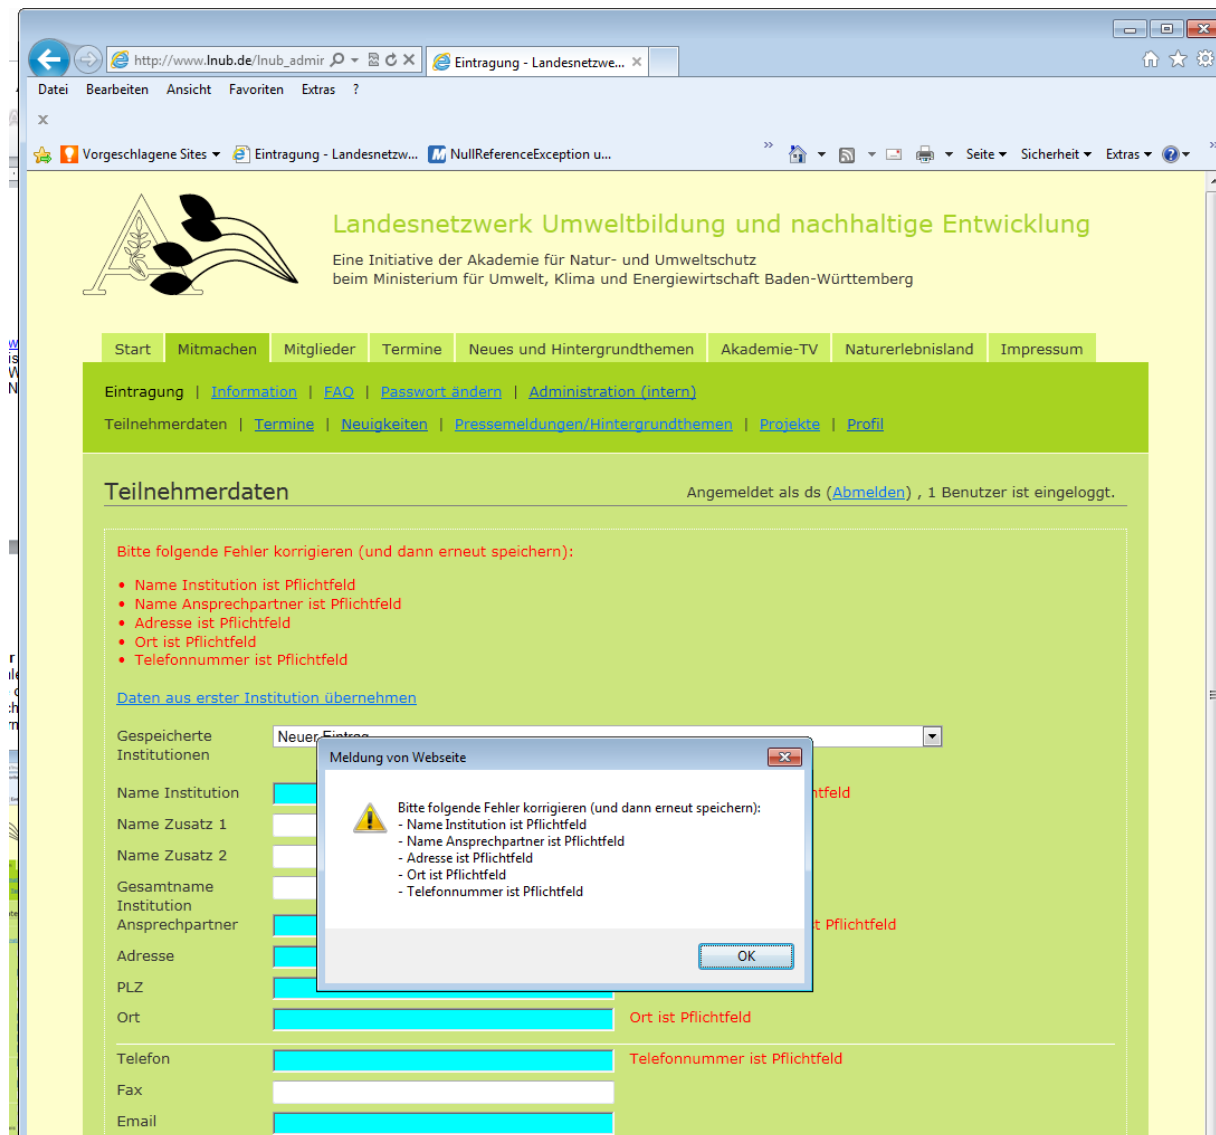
http://www.lnub.de/lnub_admir
Eintragung - Landesnetzwe...
Datei Bearbeiten Ansicht Favoriten Extras ?
x
Vorgeschlagene Sites ▾ Eintragung - Landesnetzw... NullReferenceException u...
Seite ▾ Sicherheit ▾ Extras ▾

Landesnetzwerk Umweltbildung und nachhaltige Entwicklung
Eine Initiative der Akademie für Natur- und Umweltschutz beim Ministerium für Umwelt, Klima und Energiewirtschaft Baden-Württemberg

Start Mitmachen Mitglieder Termine Neues und Hintergrundthemen Akademie-TV Naturerlebnisland Impressum

Eintragung | Information | FAQ | Passwort ändern | Administration (intern)
Teilnehmerdaten | Termine | Neuigkeiten | Pressemeldungen/Hintergrundthemen | Projekte | Profil

Teilnehmerdaten
Angemeldet als ds (Abmelden) , 1 Benutzer ist eingeloggt.

Bitte folgende Fehler korrigieren (und dann erneut speichern):
• Name Institution ist Pflichtfeld
• Name Ansprechpartner ist Pflichtfeld
• Adresse ist Pflichtfeld
• Ort ist Pflichtfeld
• Telefonnummer ist Pflichtfeld

Daten aus erster Institution übernehmen

Gespeicherte Institutionen Neuer Eintrag
Name Institution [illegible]tfeld
Name Zusatz 1
Name Zusatz 2
Gesamtname Institution
Ansprechpartner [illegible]t Pflichtfeld
Adresse
PLZ
Ort Ort ist Pflichtfeld
Telefon Telefonnummer ist Pflichtfeld
Fax
Email

Meldung von Webseite
Bitte folgende Fehler korrigieren (und dann erneut speichern):
- Name Institution ist Pflichtfeld
- Name Ansprechpartner ist Pflichtfeld
- Adresse ist Pflichtfeld
- Ort ist Pflichtfeld
- Telefonnummer ist Pflichtfeld
OK